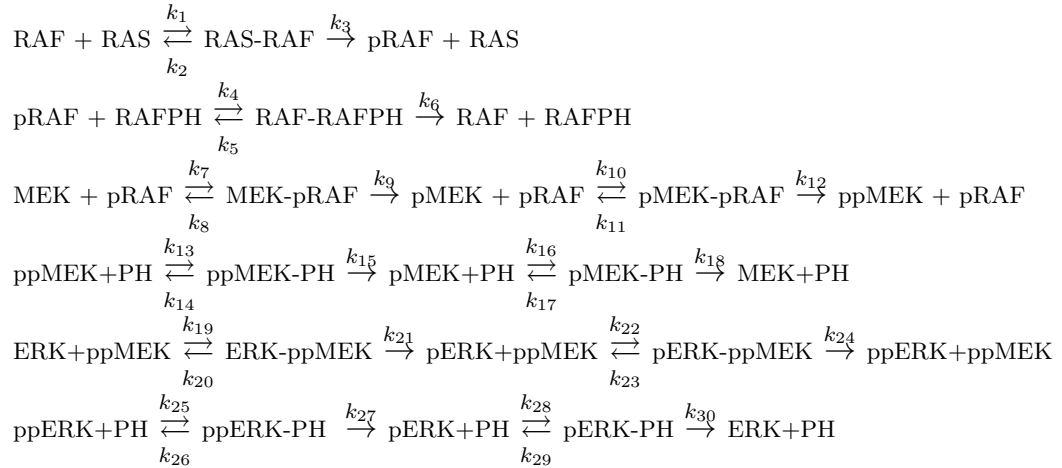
$\mathrm{RAF} + \mathrm{RAS} \underset{k_2}{\overset{k_1}{\rightleftarrows}} \mathrm{RAS\text{-}RAF} \overset{k_3}{\rightarrow} \mathrm{pRAF} + \mathrm{RAS}$

$\mathrm{pRAF} + \mathrm{RAFPH} \underset{k_5}{\overset{k_4}{\rightleftarrows}} \mathrm{RAF\text{-}RAFPH} \overset{k_6}{\rightarrow} \mathrm{RAF} + \mathrm{RAFPH}$

$\mathrm{MEK} + \mathrm{pRAF} \underset{k_8}{\overset{k_7}{\rightleftarrows}} \mathrm{MEK\text{-}pRAF} \overset{k_9}{\rightarrow} \mathrm{pMEK} + \mathrm{pRAF} \underset{k_{11}}{\overset{k_{10}}{\rightleftarrows}} \mathrm{pMEK\text{-}pRAF} \overset{k_{12}}{\rightarrow} \mathrm{ppMEK} + \mathrm{pRAF}$

$\mathrm{ppMEK{+}PH} \underset{k_{14}}{\overset{k_{13}}{\rightleftarrows}} \mathrm{ppMEK\text{-}PH} \overset{k_{15}}{\rightarrow} \mathrm{pMEK{+}PH} \underset{k_{17}}{\overset{k_{16}}{\rightleftarrows}} \mathrm{pMEK\text{-}PH} \overset{k_{18}}{\rightarrow} \mathrm{MEK{+}PH}$

$\mathrm{ERK{+}ppMEK} \underset{k_{20}}{\overset{k_{19}}{\rightleftarrows}} \mathrm{ERK\text{-}ppMEK} \overset{k_{21}}{\rightarrow} \mathrm{pERK{+}ppMEK} \underset{k_{23}}{\overset{k_{22}}{\rightleftarrows}} \mathrm{pERK\text{-}ppMEK} \overset{k_{24}}{\rightarrow} \mathrm{ppERK{+}ppMEK}$

$\mathrm{ppERK{+}PH} \underset{k_{26}}{\overset{k_{25}}{\rightleftarrows}} \mathrm{ppERK\text{-}PH} \overset{k_{27}}{\rightarrow} \mathrm{pERK{+}PH} \underset{k_{29}}{\overset{k_{28}}{\rightleftarrows}} \mathrm{pERK\text{-}PH} \overset{k_{30}}{\rightarrow} \mathrm{ERK{+}PH}$